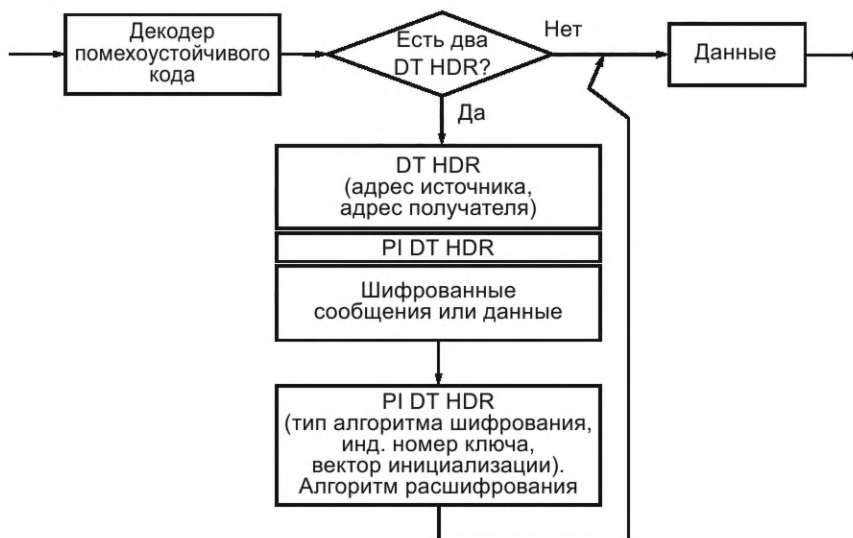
Декодер помехоустойчивого кода

Есть два DT HDR?

Нет

Данные

Да

DT HDR (адрес источника, адрес получателя)

PI DT HDR

Шифрованные сообщения или данные

PI DT HDR (тип алгоритма шифрования, инд. номер ключа, вектор инициализации). Алгоритм расшифрования